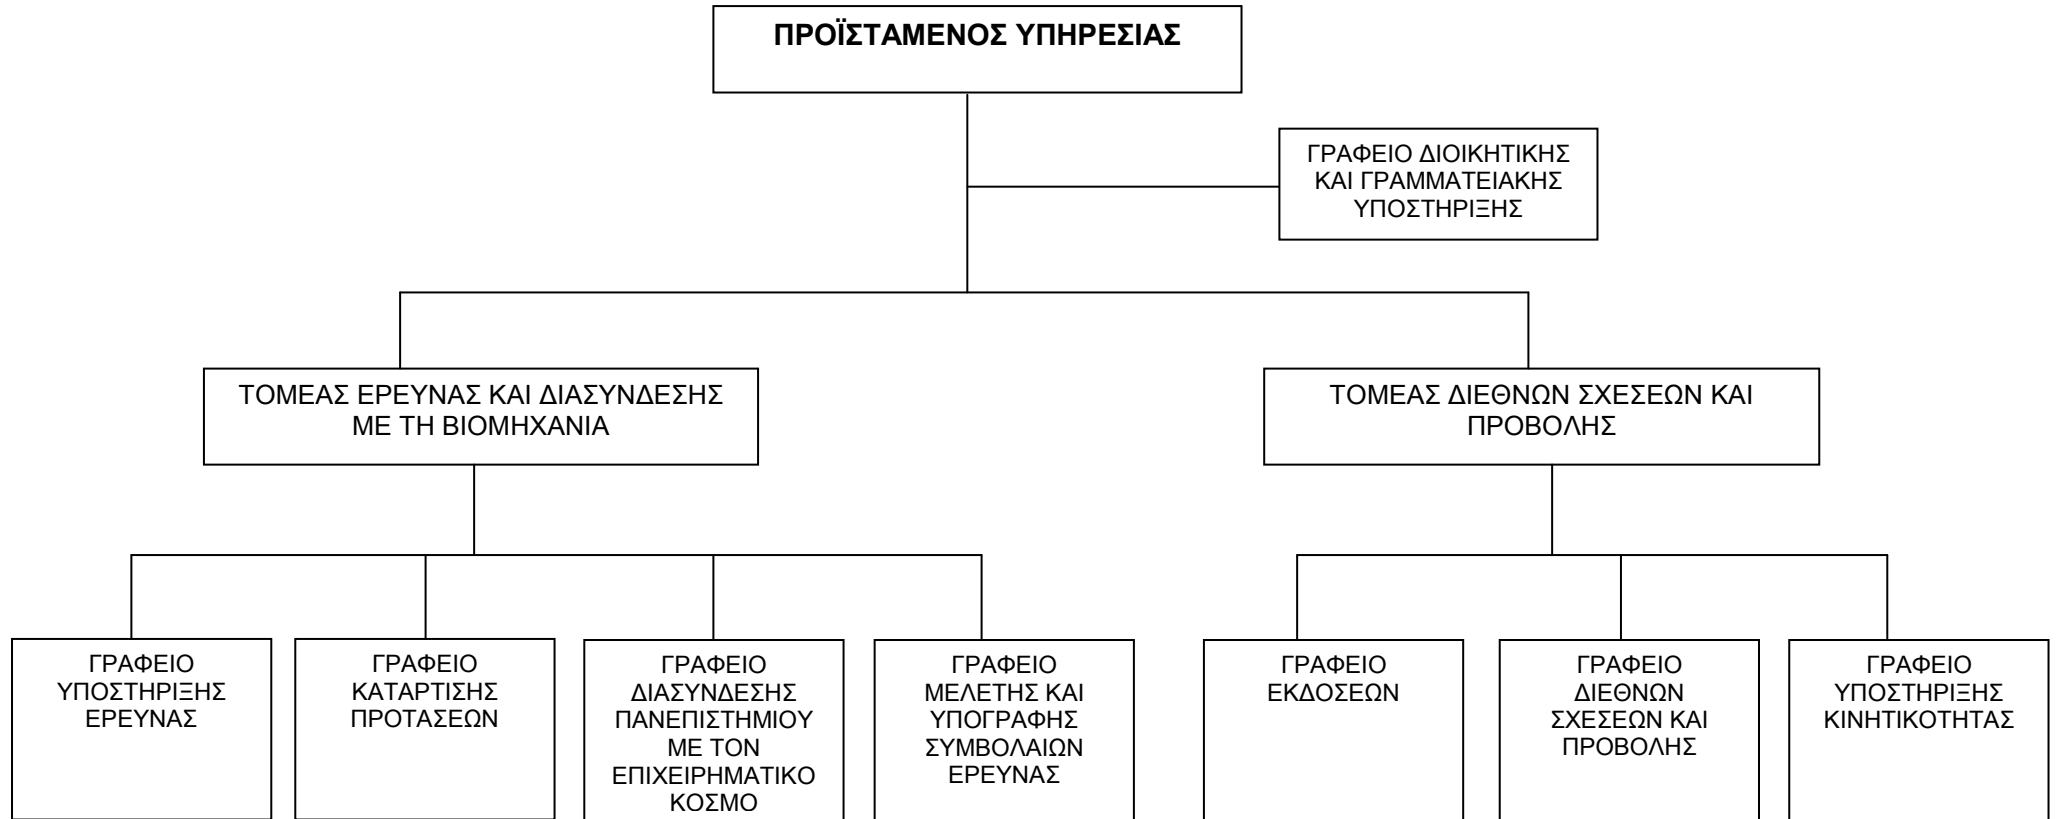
ΠΡΟΪΣΤΑΜΕΝΟΣ ΥΠΗΡΕΣΙΑΣ

ΓΡΑΦΕΙΟ ΔΙΟΙΚΗΤΙΚΗΣ ΚΑΙ ΓΡΑΜΜΑΤΕΙΑΚΗΣ ΥΠΟΣΤΗΡΙΞΗΣ

ΤΟΜΕΑΣ ΕΡΕΥΝΑΣ ΚΑΙ ΔΙΑΣΥΝΔΕΣΗΣ ΜΕ ΤΗ ΒΙΟΜΗΧΑΝΙΑ

ΤΟΜΕΑΣ ΔΙΕΘΝΩΝ ΣΧΕΣΕΩΝ ΚΑΙ ΠΡΟΒΟΛΗΣ

ΓΡΑΦΕΙΟ ΥΠΟΣΤΗΡΙΞΗΣ ΕΡΕΥΝΑΣ

ΓΡΑΦΕΙΟ ΚΑΤΑΡΤΙΣΗΣ ΠΡΟΤΑΣΕΩΝ

ΓΡΑΦΕΙΟ ΔΙΑΣΥΝΔΕΣΗΣ ΠΑΝΕΠΙΣΤΗΜΙΟΥ ΜΕ ΤΟΝ ΕΠΙΧΕΙΡΗΜΑΤΙΚΟ ΚΟΣΜΟ

ΓΡΑΦΕΙΟ ΜΕΛΕΤΗΣ ΚΑΙ ΥΠΟΓΡΑΦΗΣ ΣΥΜΒΟΛΑΙΩΝ ΕΡΕΥΝΑΣ

ΓΡΑΦΕΙΟ ΕΚΔΟΣΕΩΝ

ΓΡΑΦΕΙΟ ΔΙΕΘΝΩΝ ΣΧΕΣΕΩΝ ΚΑΙ ΠΡΟΒΟΛΗΣ

ΓΡΑΦΕΙΟ ΥΠΟΣΤΗΡΙΞΗΣ ΚΙΝΗΤΙΚΟΤΗΤΑΣ